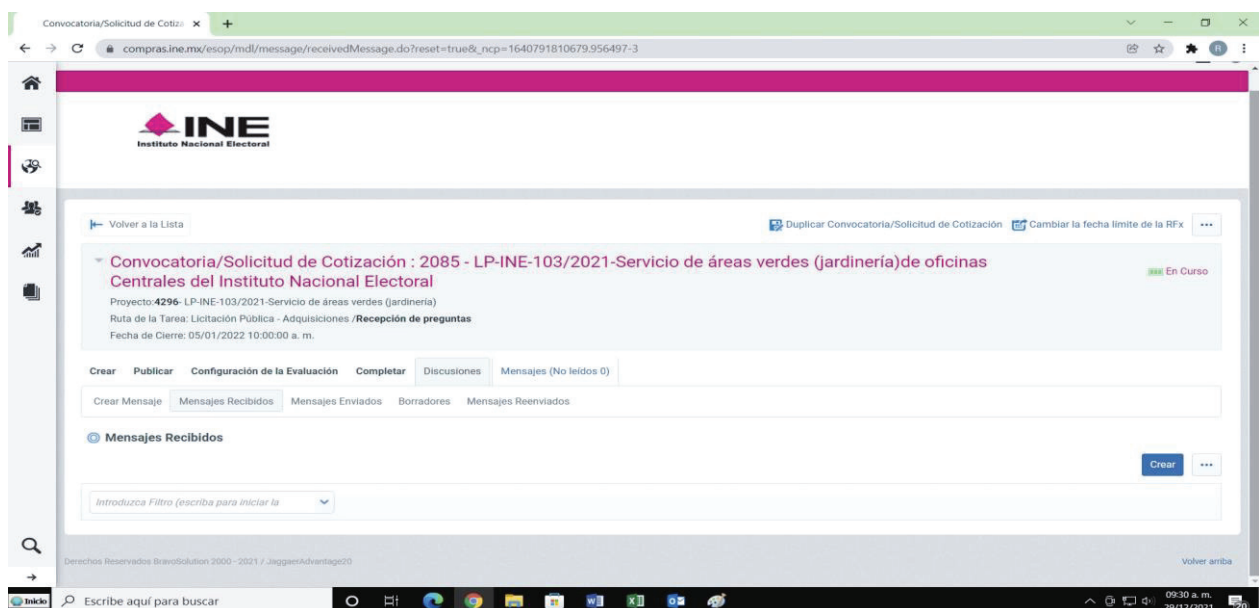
Convocatoria/Solicitud de Cotiza ×
compras.ine.mx/esop/mdl/message/receivedMessage.do?reset=true&_ncp=1640791810679.956497-3

INE
Instituto Nacional Electoral

Volver a la Lista

Duplicar Convocatoria/Solicitud de Cotización   Cambiar la fecha límite de la RFx   ...

Convocatoria/Solicitud de Cotización : 2085 - LP-INE-103/2021-Servicio de áreas verdes (jardinería)de oficinas Centrales del Instituto Nacional Electoral

En Curso

Proyecto:4296- LP-INE-103/2021-Servicio de áreas verdes (jardinería)
Ruta de la Tarea: Licitación Pública - Adquisiciones /Recepción de preguntas
Fecha de Cierre: 05/01/2022 10:00:00 a. m.

Crear   Publicar   Configuración de la Evaluación   Completar   Discusiones   Mensajes (No leídos 0)

Crear Mensaje   Mensajes Recibidos   Mensajes Enviados   Borradores   Mensajes Reenviados

Mensajes Recibidos

Crear   ...

Introduzca Filtro (escriba para iniciar la

Derechos Reservados BravoSolution 2000 - 2021 / JaggaerAdvantage20

Volver arriba

Inicio   Escribe aquí para buscar

09:30 a. m.
29/12/2021